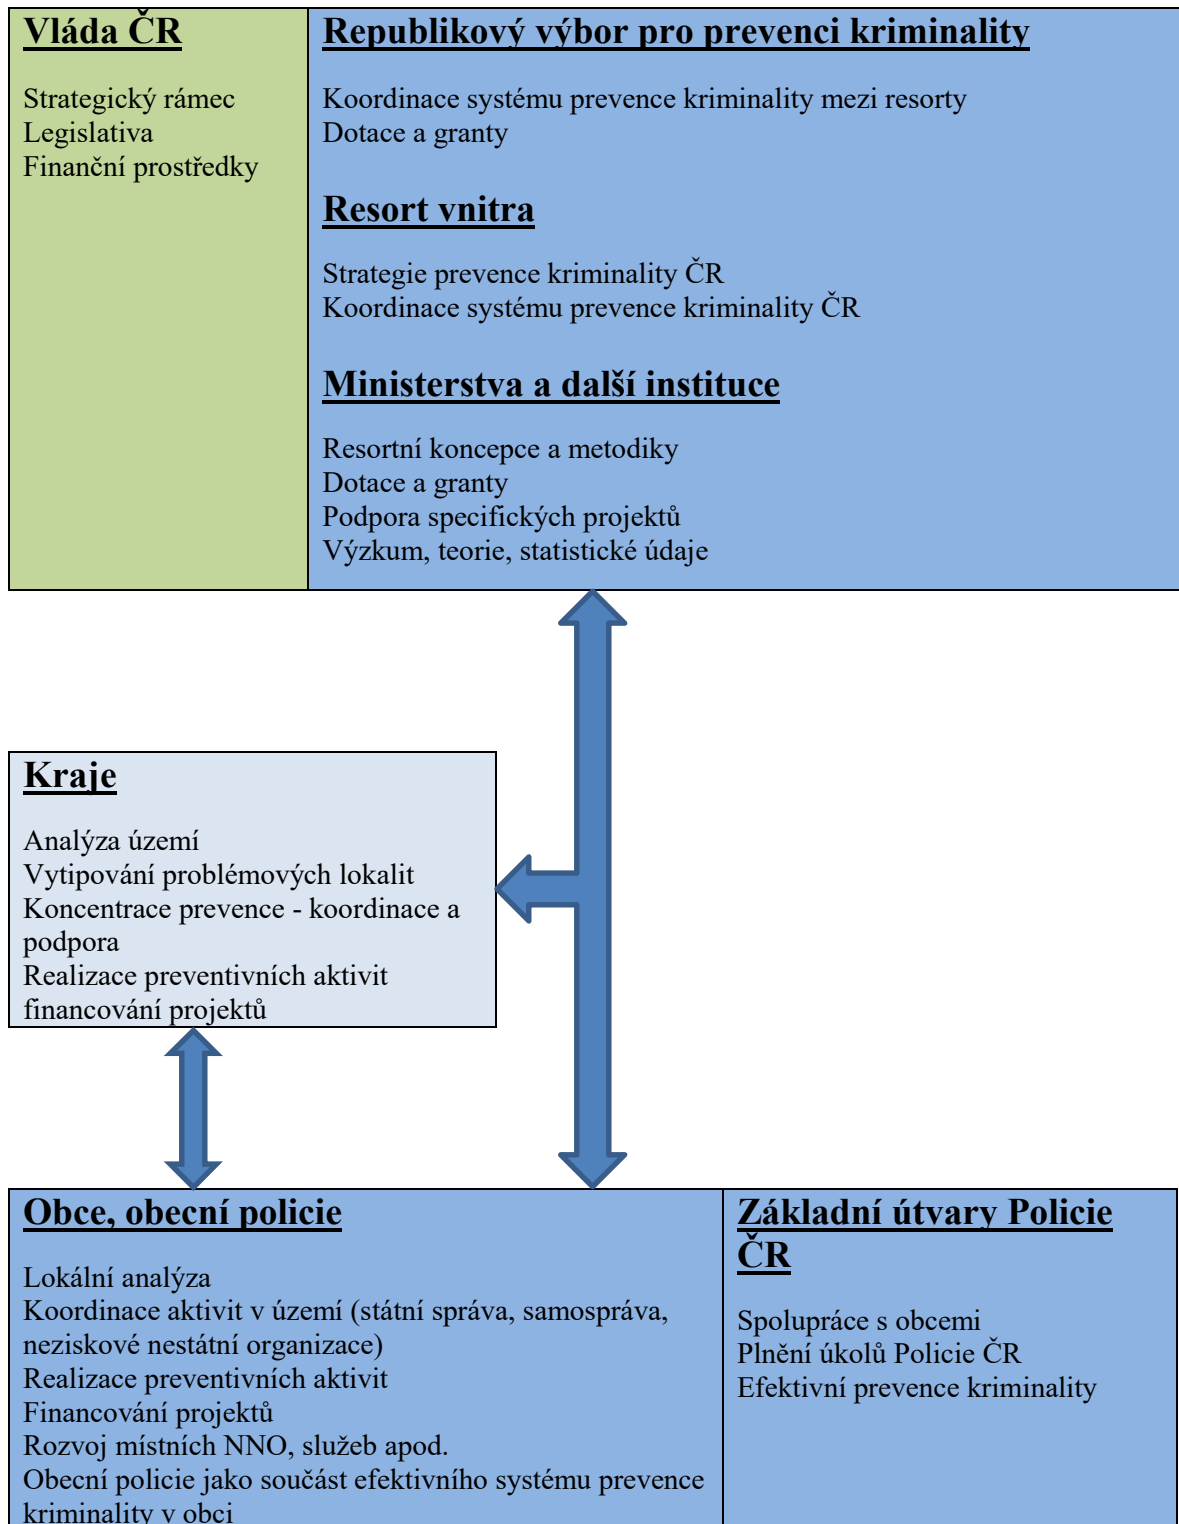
Vláda ČR

Strategický rámec
Legislativa
Finanční prostředky

Republikový výbor pro prevenci kriminality

Koordinace systému prevence kriminality mezi resorty
Dotace a granty

Resort vnitra

Strategie prevence kriminality ČR
Koordinace systému prevence kriminality ČR

Ministerstva a další instituce

Resortní koncepce a metodiky
Dotace a granty
Podpora specifických projektů
Výzkum, teorie, statistické údaje

Kraje

Analýza území
Vytipování problémových lokalit
Koncentrace prevence - koordinace a podpora
Realizace preventivních aktivit financování projektů

Obce, obecní policie

Lokální analýza
Koordinace aktivit v území (státní správa, samospráva, neziskové nestátní organizace)
Realizace preventivních aktivit
Financování projektů
Rozvoj místních NNO, služeb apod.
Obecní policie jako součást efektivního systému prevence kriminality v obci

Základní útvary Policie ČR

Spolupráce s obcemi
Plnění úkolů Policie ČR
Efektivní prevence kriminality